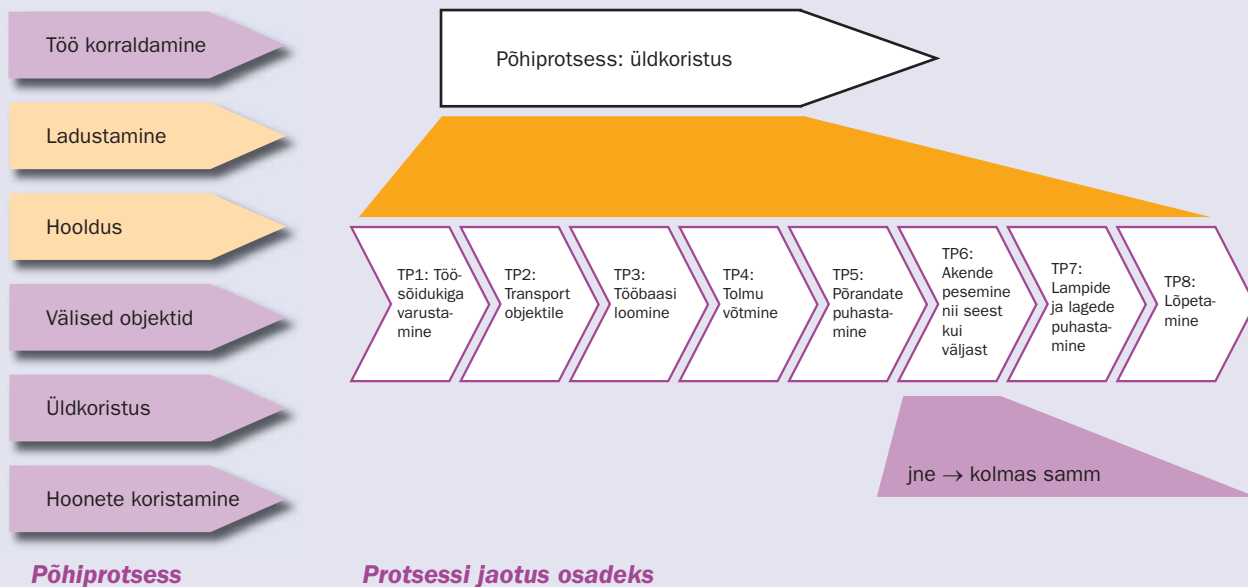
Töö korraldamine

Ladustamine

Hooldus

Välised objektid

Üldkoristus

Hoonete koristamine

Põhiprotsess: üldkoristus

TP1: Töösõidukiga varustamine

TP2: Transport objektile

TP3: Tööbaasi loomine

TP4: Tolmu võtmine

TP5: Põrandate puhastamine

TP6: Akende pesemine nii seest kui väljast

TP7: Lampide ja lagede puhastamine

TP8: Lõpetamine

jne → kolmas samm

Põhiprotsess

Protsessi jaotus osadeks